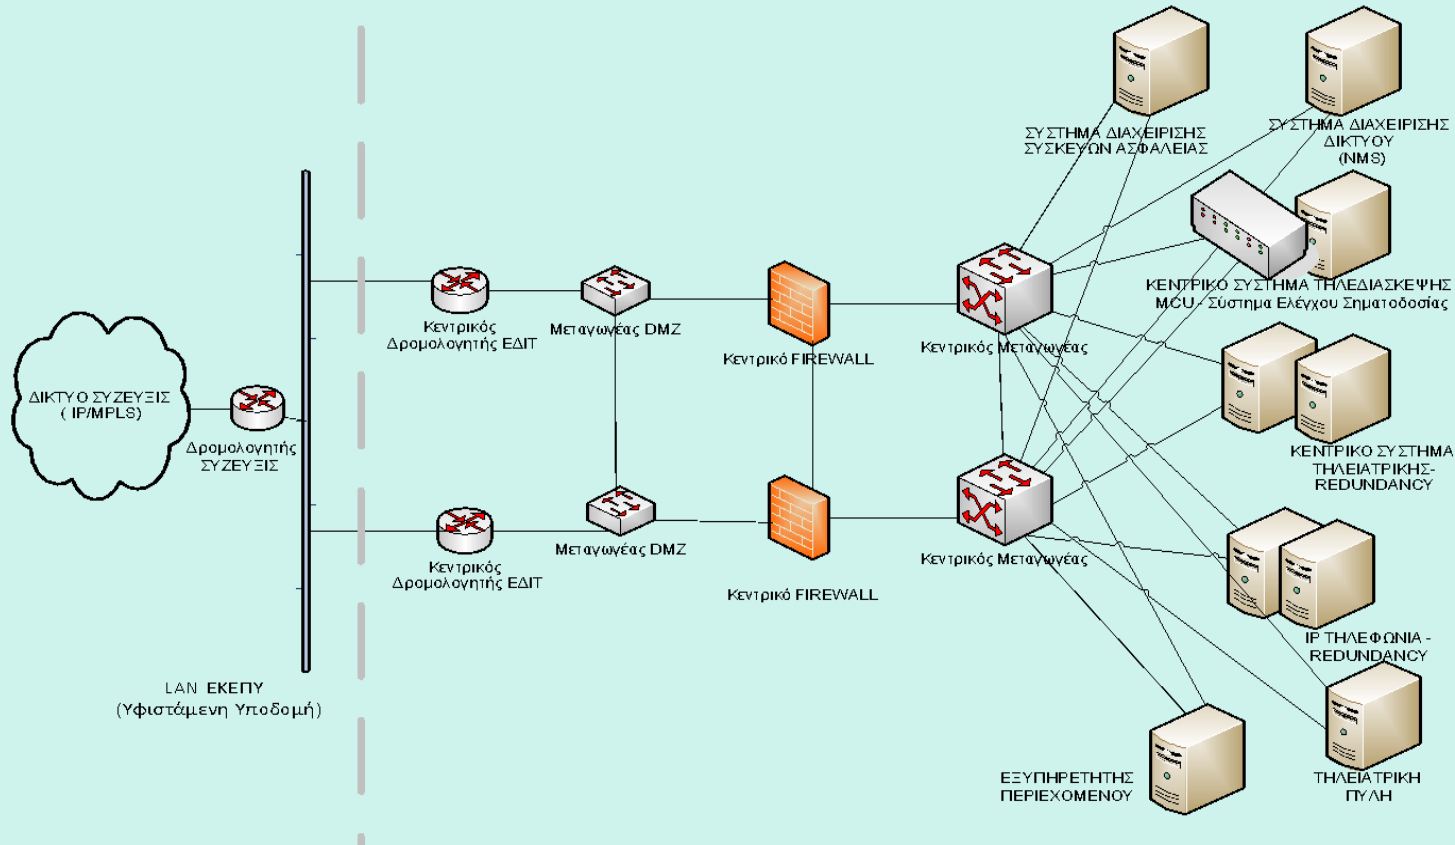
ΣΥΣΤΗΜΑ ΔΙΑΧΕΙΡΙΣΗΣ ΣΥΣΚΕΥΩΝ ΑΣΦΑΛΕΙΑΣ

ΣΥΣΤΗΜΑ ΔΙΑΧΕΙΡΙΣΗΣ ΔΙΚΤΥΟΥ (NMS)

ΚΕΝΤΡΙΚΟ ΣΥΣΤΗΜΑ ΤΗΛΕΔΙΑΣΚΕΨΗΣ MCU - Σύστημα Ελέγχου Σηματοδοσίας

ΔΙΚΤΥΟ ΣΥΖΕΥΞΙΣ ( IP/MPLS)

Δρομολογητής ΣΥΖΕΥΞΙΣ

Κεντρικός Δρομολογητής ΕΔΙΤ

Μεταγωγέας DMZ

Κεντρικό FIREWALL

Κεντρικός Μεταγωγέας

ΚΕΝΤΡΙΚΟ ΣΥΣΤΗΜΑ ΤΗΛΕΙΑΤΡΙΚΗΣ- REDUNDANCY

Κεντρικός Δρομολογητής ΕΔΙΤ

Μεταγωγέας DMZ

Κεντρικό FIREWALL

Κεντρικός Μεταγωγέας

IP ΤΗΛΕΦΩΝΙΑ - REDUNDANCY

LAN ΕΚΕΠΥ (Υφιστάμενη Υποδομή)

ΕΞΥΠΗΡΕΤΗΤΗΣ ΠΕΡΙΕΧΟΜΕΝΟΥ

ΤΗΛΕΙΑΤΡΙΚΗ ΠΥΛΗ